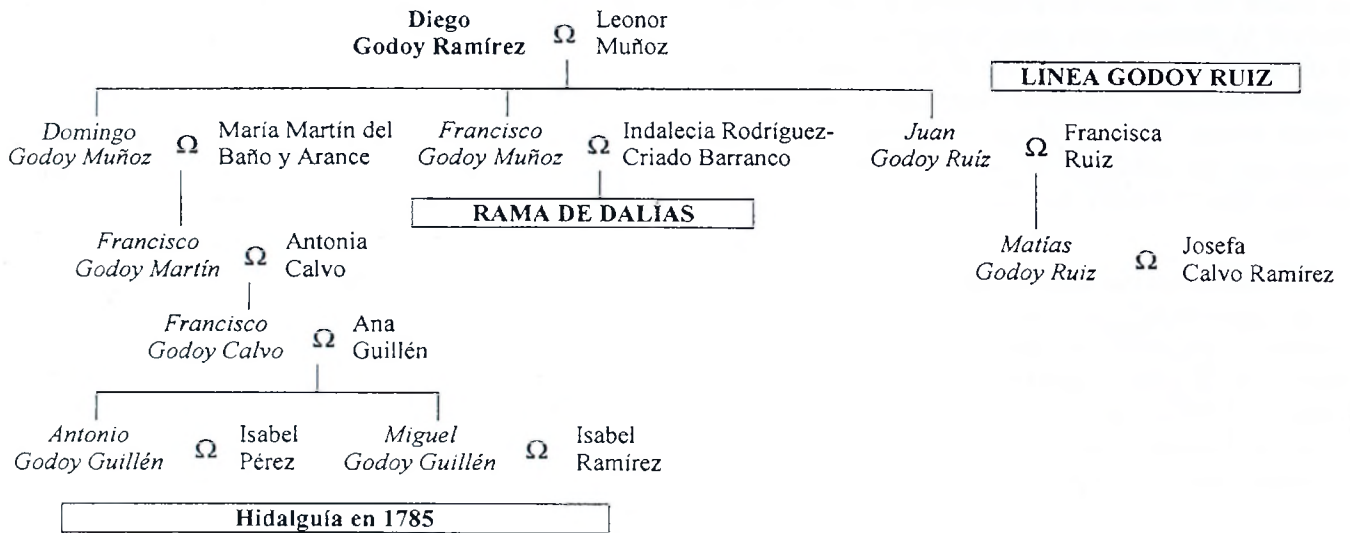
Diego Godoy Ramírez Ω Leonor Muñoz

LINEA GODOY RUIZ

Domingo Godoy Muñoz Ω María Martín del Baño y Arance

Francisco Godoy Muñoz Ω Indalecia Rodríguez-Criado Barranco

Juan Godoy Ruíz Ω Francisca Ruiz

RAMA DE DALIAS

Francisco Godoy Martín Ω Antonia Calvo

Matías Godoy Ruiz Ω Josefa Calvo Ramírez

Francisco Godoy Calvo Ω Ana Guillén

Antonio Godoy Guillén Ω Isabel Pérez

Miguel Godoy Guillén Ω Isabel Ramírez

Hidalguía en 1785